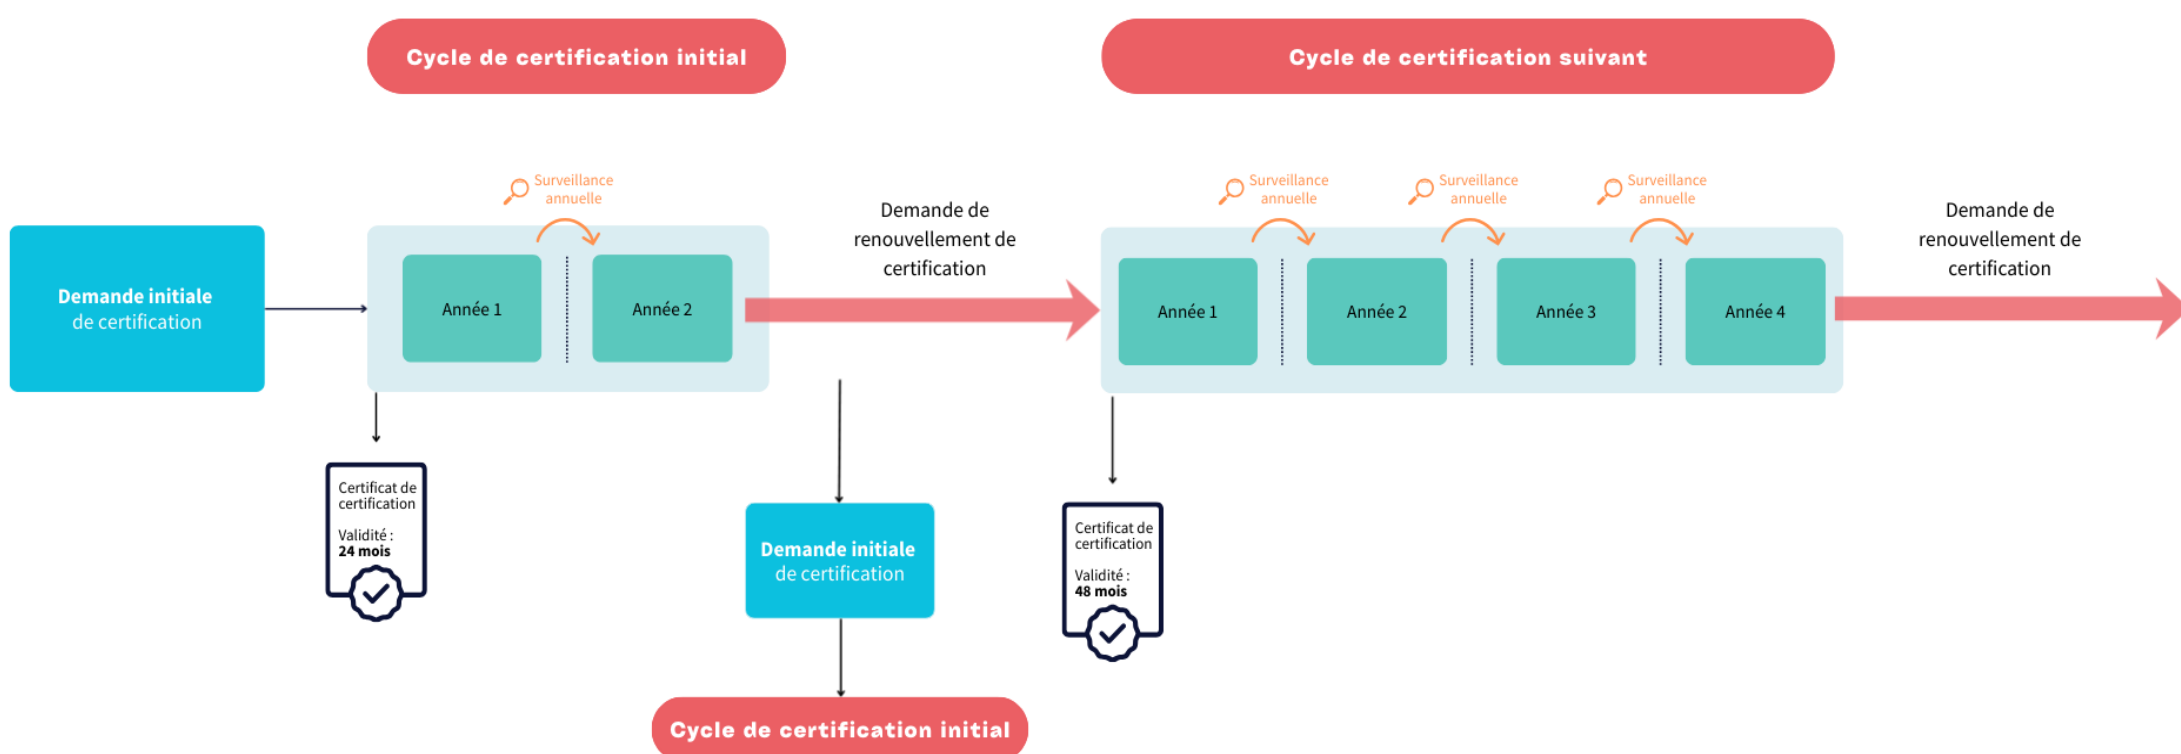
Cycle de certification initial

Cycle de certification suivant

Demande initiale de certification

Surveillance annuelle

Année 1

Année 2

Demande de renouvellement de certification

Surveillance annuelle

Surveillance annuelle

Surveillance annuelle

Année 1

Année 2

Année 3

Année 4

Demande de renouvellement de certification

Certificat de certification

Validité : **24 mois**

Demande initiale de certification

Certificat de certification

Validité : **48 mois**

Cycle de certification initial